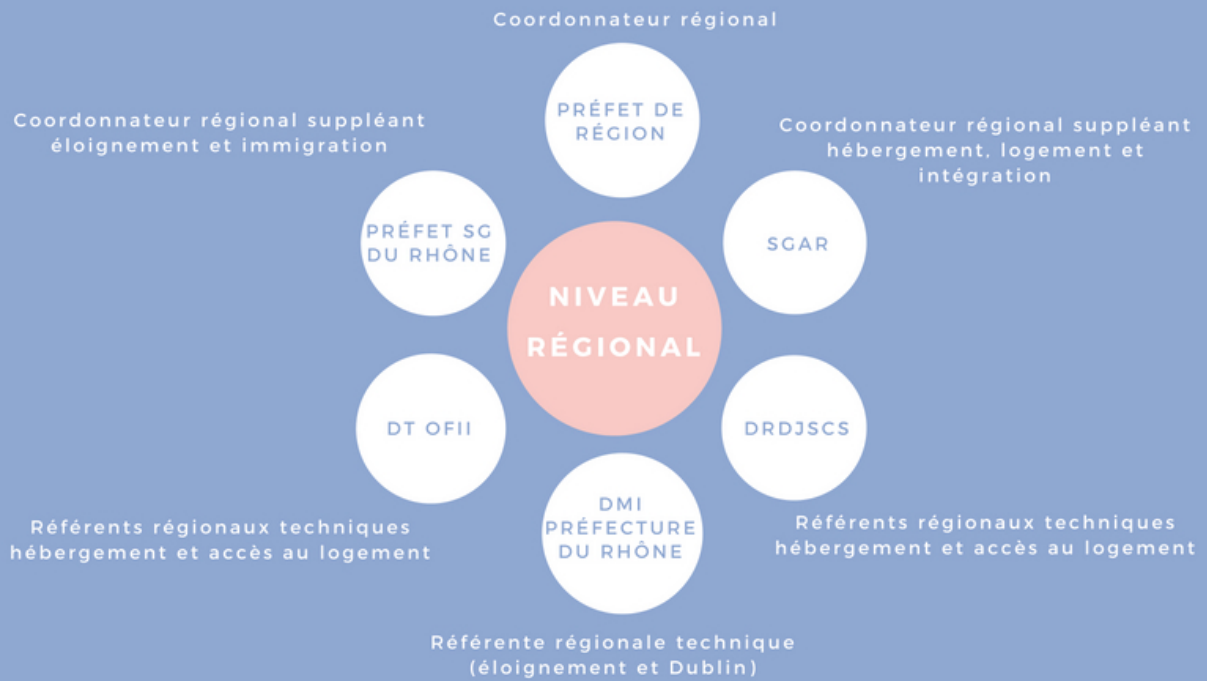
Coordonnateur régional

PRÉFET DE RÉGION

Coordonnateur régional suppléant éloignement et immigration

Coordonnateur régional suppléant hébergement, logement et intégration

PRÉFET SG DU RHÔNE

SGAR

NIVEAU RÉGIONAL

DT OFII

DRDJSCS

DMI PRÉFECTURE DU RHÔNE

Référents régionaux techniques hébergement et accès au logement

Référents régionaux techniques hébergement et accès au logement

Référente régionale technique (éloignement et Dublin)